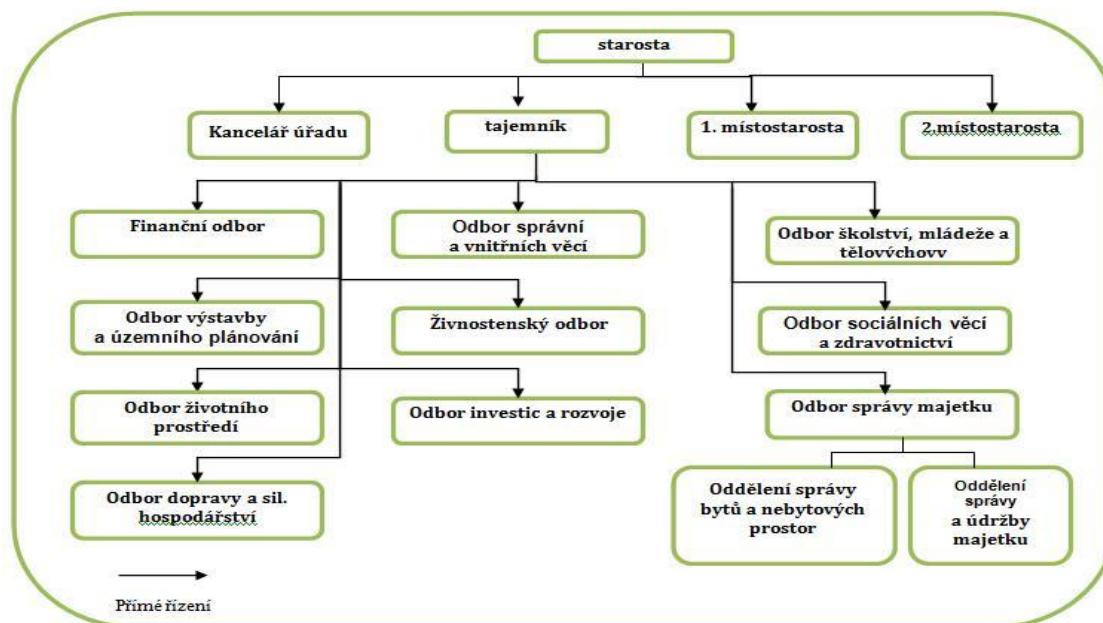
starosta

Kancelář úřadu

tajemník

1. místostarosta

2.místostarosta

Finanční odbor

Odbor správní a vnitřních věcí

Odbor školství, mládeže a tělovýchovy

Odbor výstavby a územního plánování

Živnostenský odbor

Odbor sociálních věcí a zdravotnictví

Odbor životního prostředí

Odbor investic a rozvoje

Odbor správy majetku

Odbor dopravy a sil. hospodářství

Oddělení správy bytů a nebytových prostor

Oddělení správy a údržby majetku

Přímé řízení